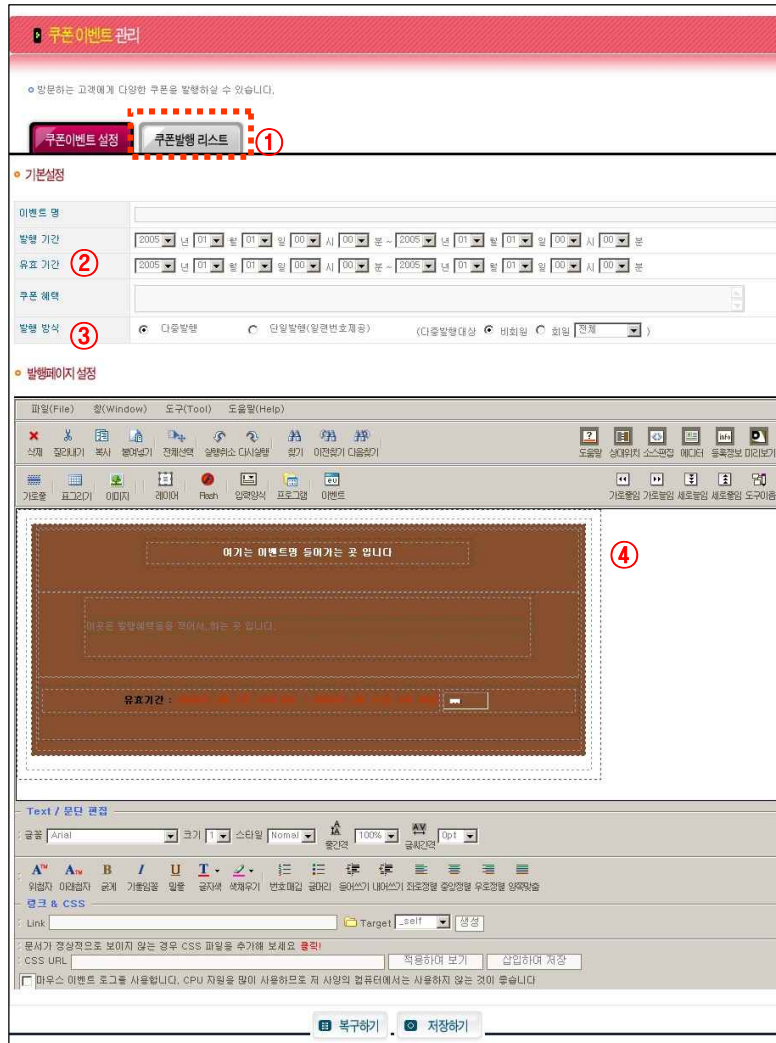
쿠폰이벤트 관리

방문하는 고객에게 다양한 쿠폰을 발행하실 수 있습니다.

쿠폰이벤트 설정 | 쿠폰발행 리스트 ①

기본설정

이벤트 명

발행 기간 2005 년 01 월 01 일 00 시 00 분 ~ 2005 년 01 월 01 일 00 시 00 분

유효 기간 ② 2005 년 01 월 01 일 00 시 00 분 ~ 2005 년 01 월 01 일 00 시 00 분

쿠폰 혜택

발행 방식 ③ 다중발행 단일발행(일련번호제공) (다중발행대상 비회원 회원 전체 )

발행페이지 설정

파일(File) 창(Window) 도구(Tool) 도움말(Help)

삭제 잘라내기 복사 붙여넣기 전체선택 실행취소 다시실행 찾기 이전찾기 다음찾기 도움말 상대위치 소스편집 에디터 등록정보 미리보기

가로줄 표그리기 이미지 레이어 Flash 입력양식 프로그램 이벤트 가로좁힘 가로늘임 세로좁힘 세로늘임 도구이동

④

여기는 이벤트명 들어가는 곳 입니다

이곳은 발행혜택을 적어서 쓰는 곳 입니다.

유효기간 :

Text / 문단 편집

글꼴 Arial 크기 1 스타일 Nomal 줄간격 100% 글자간격 0pt

위첨자 아래첨자 굵게 기울임꼴 밑줄 글자색 색채우기 번호매김 글머리 들여쓰기 내어쓰기 좌측정렬 중앙정렬 우측정렬 양쪽맞춤

링크 & CSS

Link Target _self 생성

문서가 정상적으로 보이지 않는 경우 CSS 파일을 추가해 보세요 클릭!

CSS URL 적용하여 보기 삽입하여 저장

마우스 이벤트 효과를 사용합니다. CPU 자원을 많이 사용하므로 저 사양의 컴퓨터에서는 사용하지 않는 것이 좋습니다

복구하기 저장하기